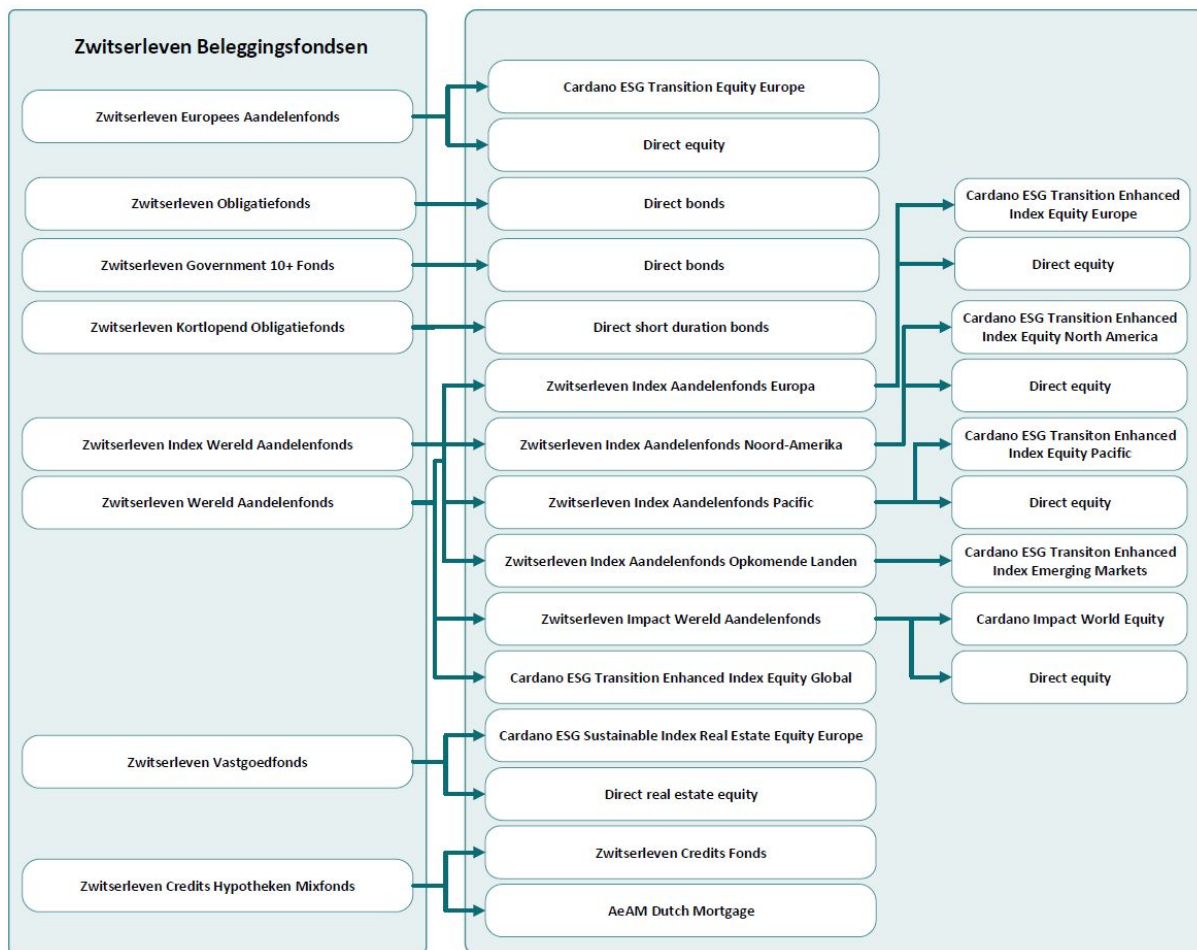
Zwitserleven Beleggingsfondsen

Zwitserleven Europees Aandelenfonds

Cardano ESG Transition Equity Europe

Direct equity

Zwitserleven Obligatiefonds

Direct bonds

Cardano ESG Transition Enhanced Index Equity Europe

Zwitserleven Government 10+ Fonds

Direct bonds

Direct equity

Zwitserleven Kortlopend Obligatiefonds

Direct short duration bonds

Cardano ESG Transition Enhanced Index Equity North America

Zwitserleven Index Aandelenfonds Europa

Direct equity

Zwitserleven Index Wereld Aandelenfonds

Zwitserleven Index Aandelenfonds Noord-Amerika

Cardano ESG Transiton Enhanced Index Equity Pacific

Zwitserleven Wereld Aandelenfonds

Zwitserleven Index Aandelenfonds Pacific

Direct equity

Zwitserleven Index Aandelenfonds Opkomende Landen

Cardano ESG Transiton Enhanced Index Emerging Markets

Zwitserleven Impact Wereld Aandelenfonds

Cardano Impact World Equity

Direct equity

Cardano ESG Transition Enhanced Index Equity Global

Cardano ESG Sustainable Index Real Estate Equity Europe

Zwitserleven Vastgoedfonds

Direct real estate equity

Zwitserleven Credits Fonds

Zwitserleven Credits Hypotheken Mixfonds

AeAM Dutch Mortgage